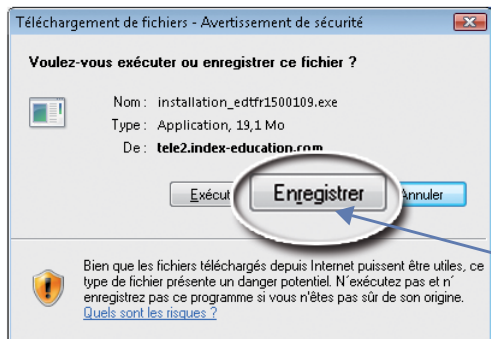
Téléchargement de fichiers - Avertissement de sécurité

Voulez-vous exécuter ou enregistrer ce fichier ?

Nom : installation_edtfr1500109.exe

Type : Application, 19,1 Mo

De : tele2.index-education.com

Exécut

Enregistrer

Annuler

Bien que les fichiers téléchargés depuis Internet puissent être utiles, ce type de fichier présente un danger potentiel. N'exécutez pas et n'enregistrez pas ce programme si vous n'êtes pas sûr de son origine. Quels sont les risques ?